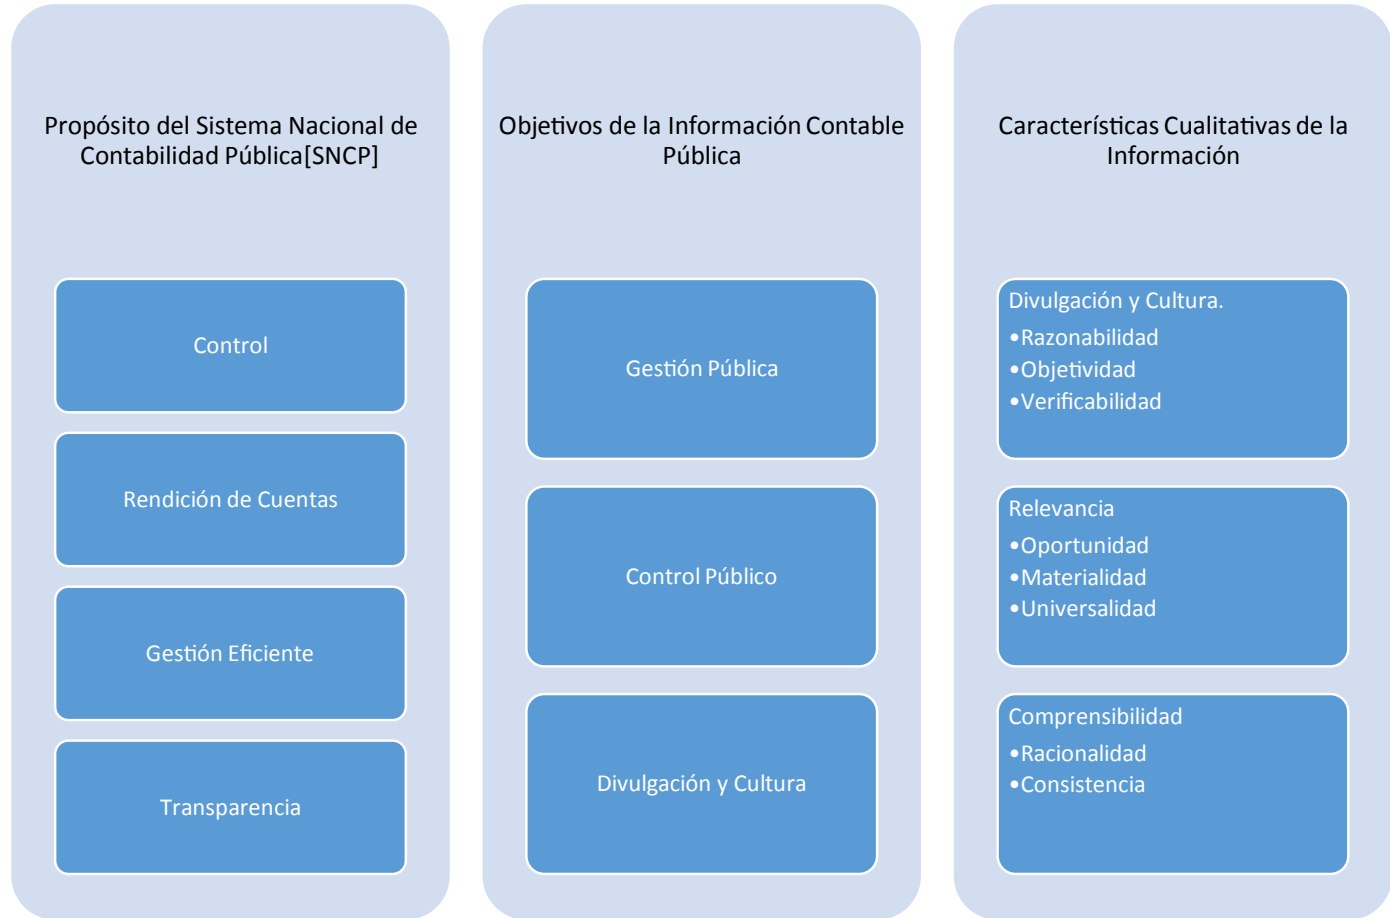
Propósito del Sistema Nacional de Contabilidad Pública[SNCP]

Control

Rendición de Cuentas

Gestión Eficiente

Transparencia

Objetivos de la Información Contable Pública

Gestión Pública

Control Público

Divulgación y Cultura

Características Cualitativas de la Información

Divulgación y Cultura.
•Razonabilidad
•Objetividad
•Verificabilidad

Relevancia
•Oportunidad
•Materialidad
•Universalidad

Comprensibilidad
•Racionalidad
•Consistencia